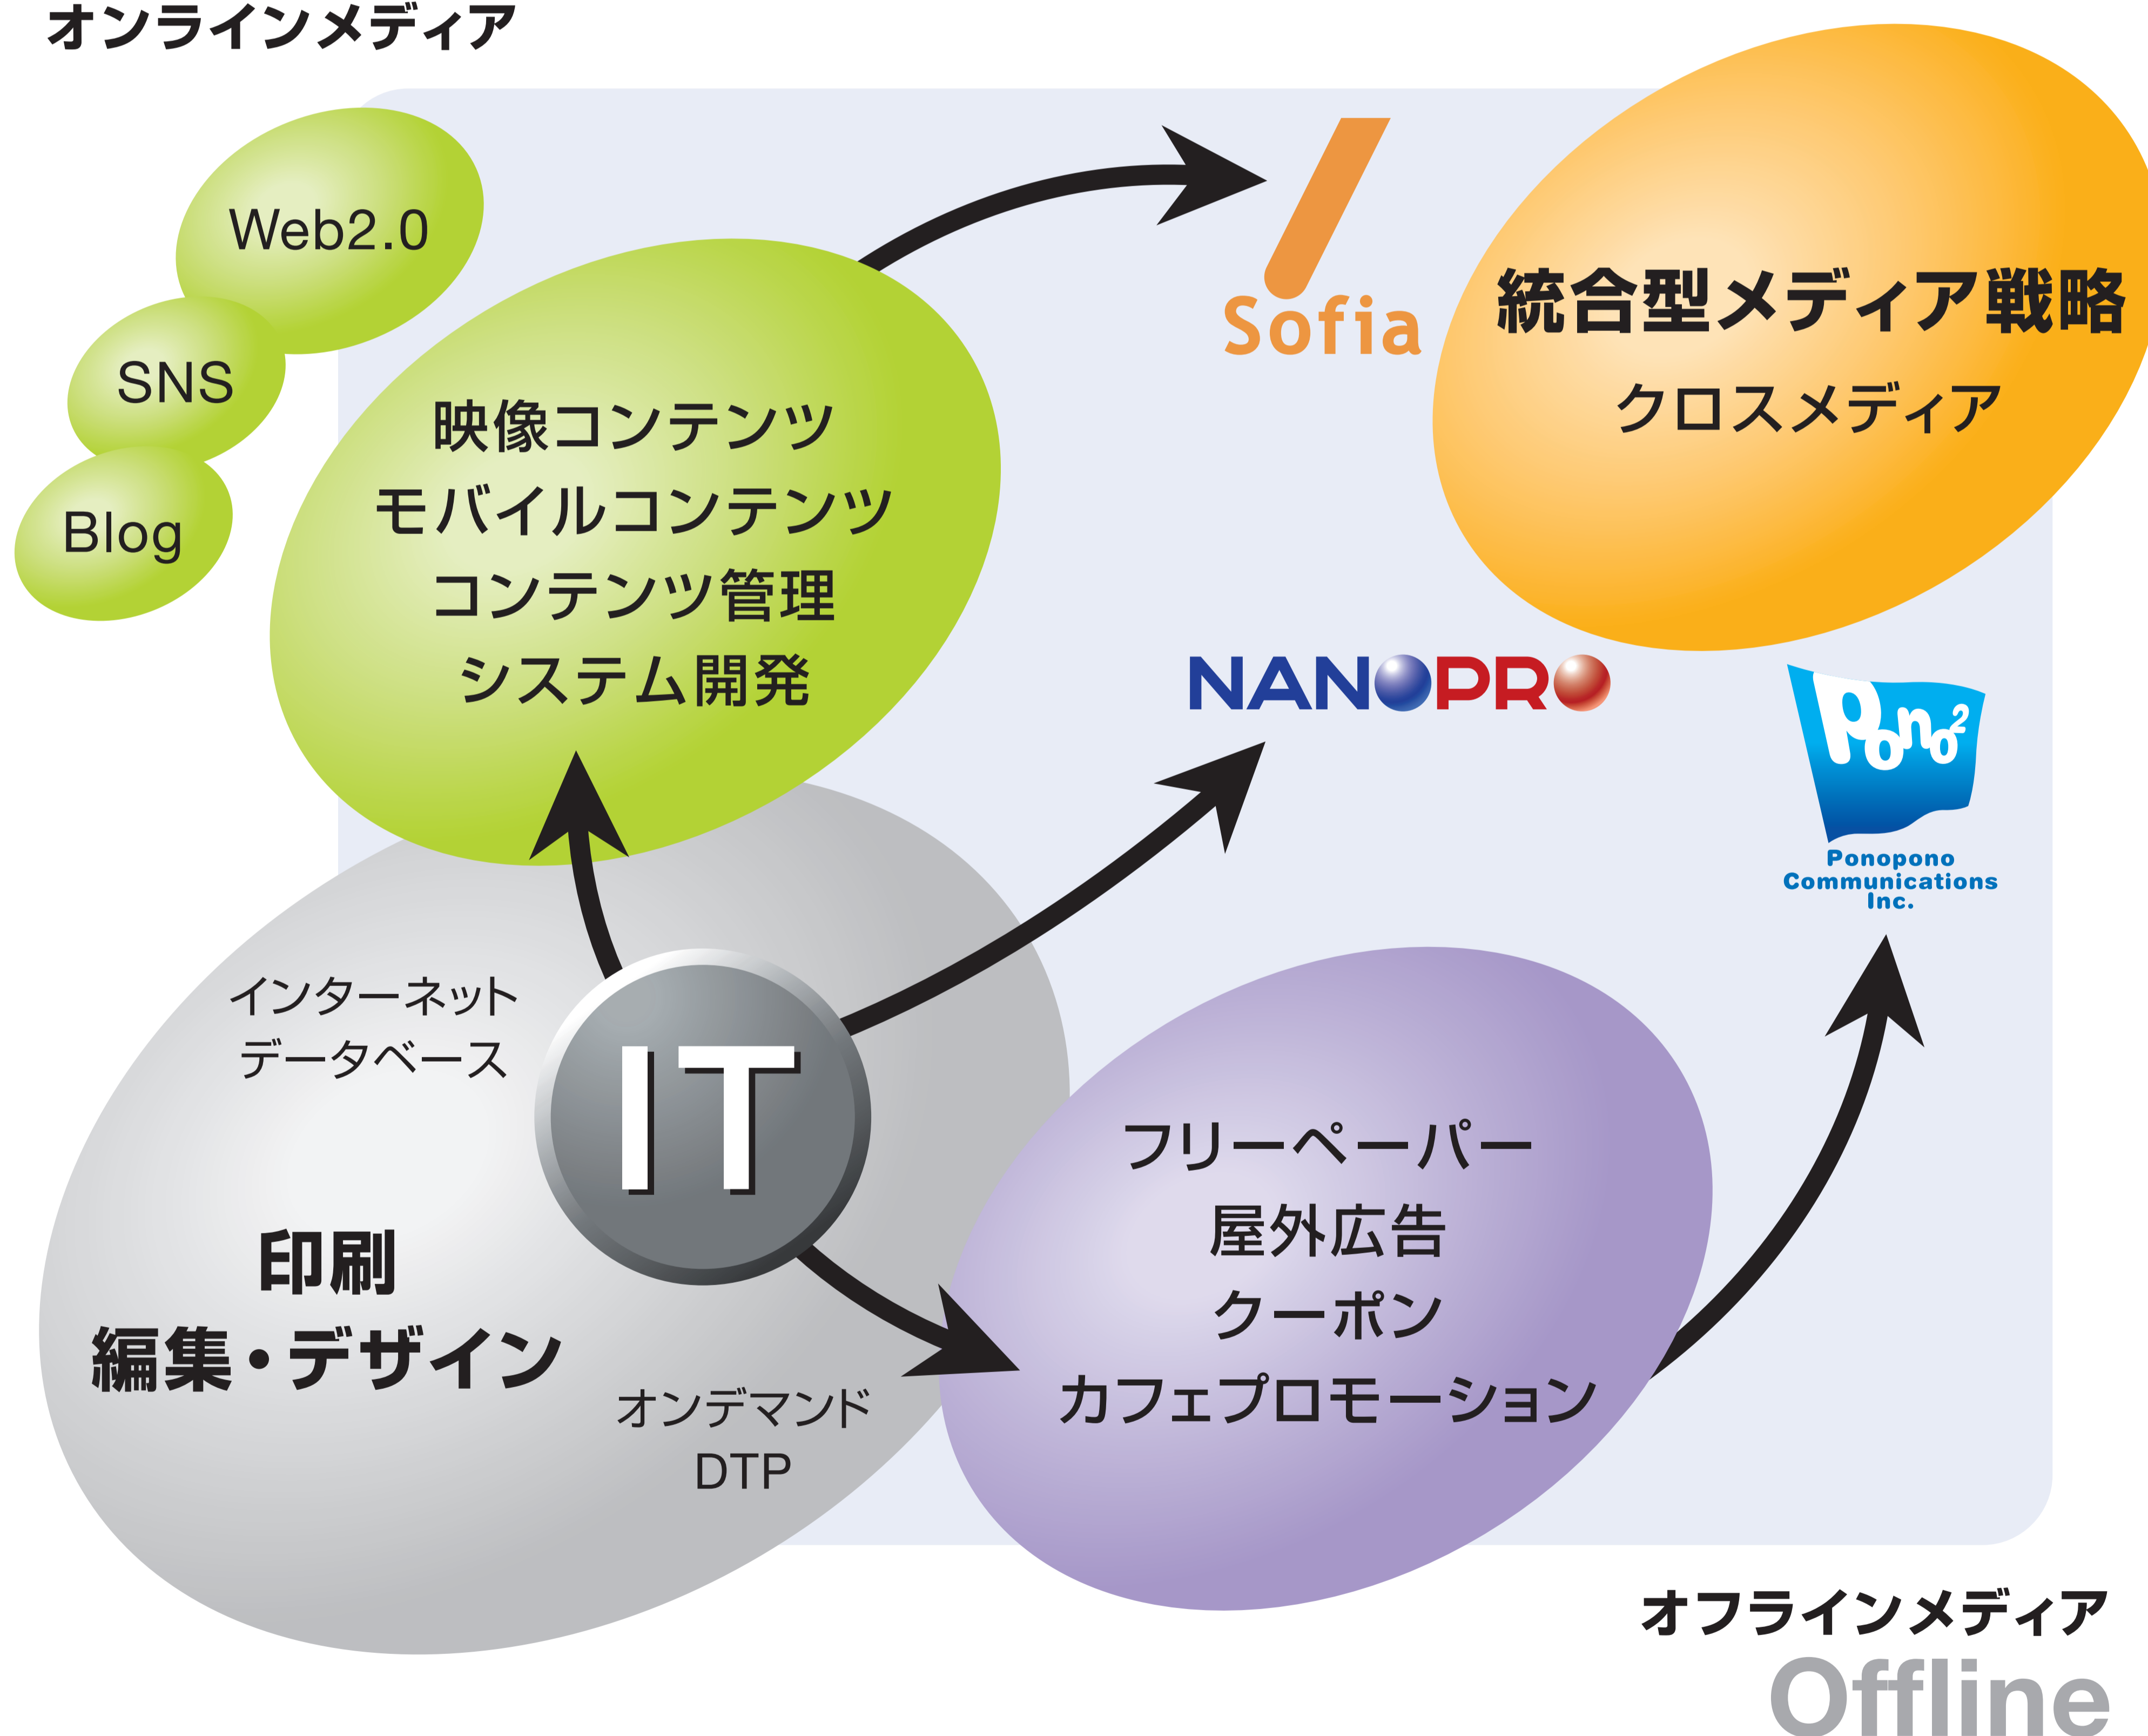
オンラインメディア

Web2.0

SNS

Blog

映像コンテンツ
モバイルコンテンツ
コンテンツ管理
システム開発

Sofia

統合型メディア戦略
クロスメディア

NANOPRO

Pono²
Ponopono Communications Inc.

インターネット
データベース

IT

印刷
編集・デザイン

オンデマンド
DTP

フリーペーパー
屋外広告
クーポン
カフェプロモーション

オフラインメディア
Offline